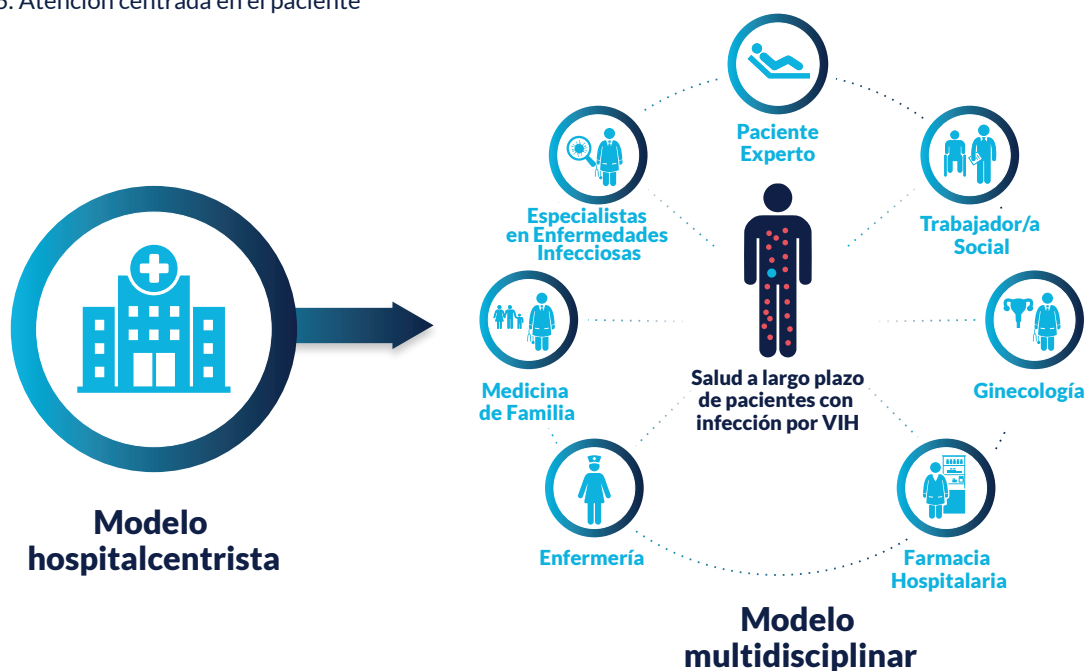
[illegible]: Atención centrada en el paciente

Modelo hospitalcentrista

Paciente Experto

Especialistas en Enfermedades Infecciosas

Trabajador/a Social

Medicina de Familia

Salud a largo plazo de pacientes con infección por VIH

Ginecología

Enfermería

Farmacia Hospitalaria

Modelo multidisciplinar